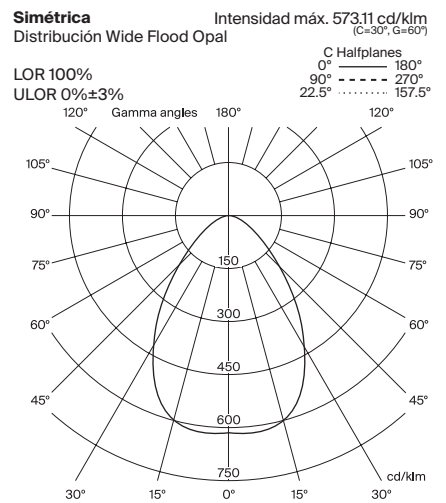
Simétrica
Distribución Wide Flood Opal

Intensidad máx. 573.11 cd/klm
(C=30°, G=60°)

LOR 100%
ULOR 0%±3%

C Halfplanes
0° 180°
90° 270°
22.5° 157.5°

120° Gamma angles 180° 120°
105° 105°
90° 90°
75° 75°
60° 60°
45° 45°
150
300
450
600
750
cd/klm
30° 15° 0° 15° 30°